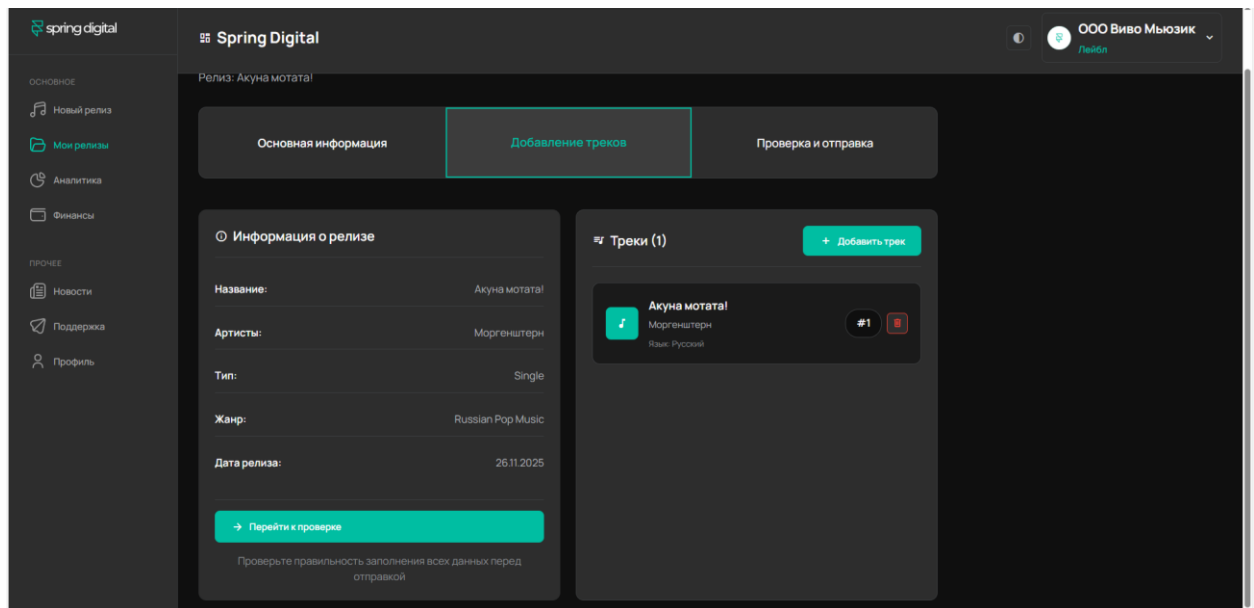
spring digital

ОСНОВНОЕ

Новый релиз

Мои релизы

Аналитика

Финансы

ПРОЧЕЕ

Новости

Поддержка

Профиль

Spring Digital

ООО Виво Мьюзик
Лейбл

Релиз: Акуна мотата!

Основная информация

Добавление треков

Проверка и отправка

Информация о релизе

| | |
|---|---|
| Название: | Акуна мотата! |
| Артисты: | Моргенштерн |
| Тип: | Single |
| Жанр: | Russian Pop Music |
| Дата релиза: | 26.11.2025 |

→ Перейти к проверке

Проверьте правильность заполнения всех данных перед отправкой

Треки (1)

+ Добавить трек

Акуна мотата!
Моргенштерн
Язык: Русский
#1